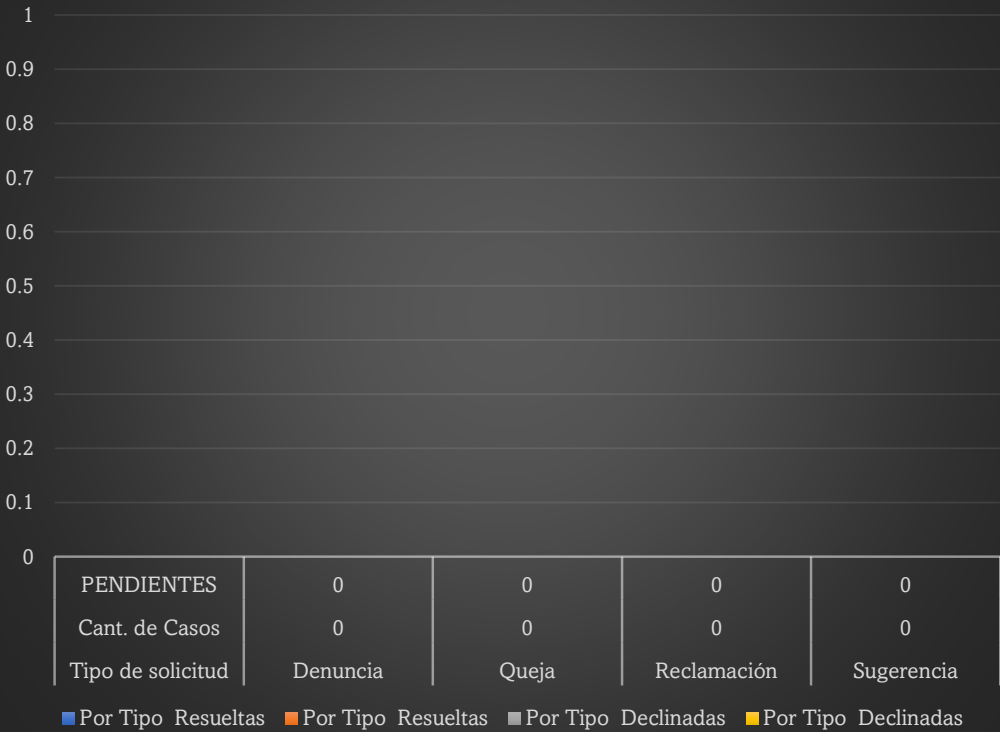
1
0.9
0.8
0.7
0.6
0.5
0.4
0.3
0.2
0.1
0

| PENDIENTES | 0 | 0 | 0 | 0 |
|---|---|---|---|---|
| Cant. de Casos | 0 | 0 | 0 | 0 |
| Tipo de solicitud | Denuncia | Queja | Reclamación | Sugerencia |

Por Tipo Resueltas Por Tipo Resueltas Por Tipo Declinadas Por Tipo Declinadas